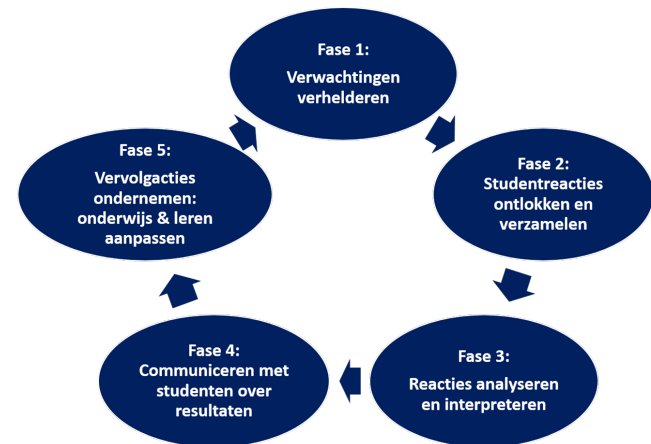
Fase 1:
Verwachtingen verhelderen

Fase 2:
Studentreacties ontlokken en verzamelen

Fase 3:
Reacties analyseren en interpreteren

Fase 4:
Communiceren met studenten over resultaten

Fase 5:
Vervolgacties ondernemen: onderwijs & leren aanpassen